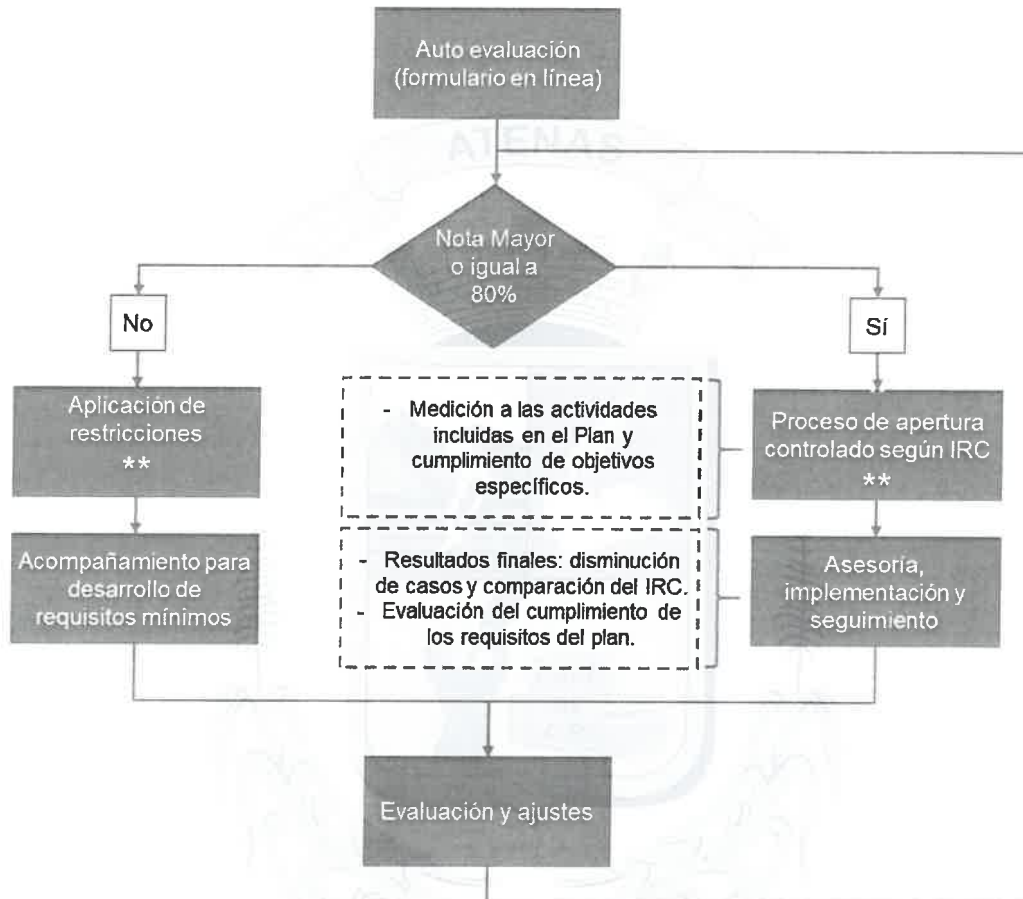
Auto evaluación (formulario en línea)

ATENAS

Nota Mayor o igual a 80%

No

Sí

Aplicación de restricciones **

- Medición a las actividades incluidas en el Plan y cumplimiento de objetivos específicos.

Proceso de apertura controlado según IRC **

Acompañamiento para desarrollo de requisitos mínimos

- Resultados finales: disminución de casos y comparación del IRC.
- Evaluación del cumplimiento de los requisitos del plan.

Asesoría, implementación y seguimiento

Evaluación y ajustes